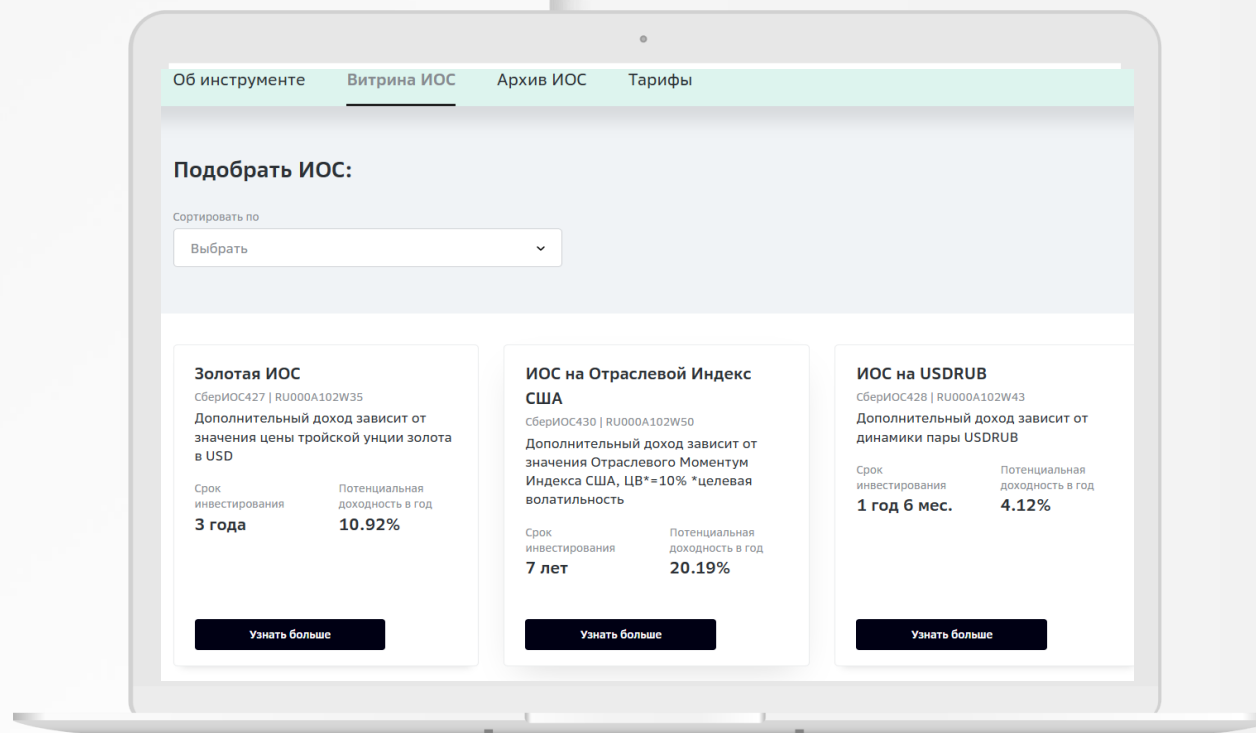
Об инструменте Витрина ИОС Архив ИОС Тарифы

Подобрать ИОС:

Сортировать по

Выбрать

Золотая ИОС
СберИОС427 | RU000A102W35
Дополнительный доход зависит от значения цены тройской унции золота в USD

Срок инвестирования
3 года

Потенциальная доходность в год
10.92%

Узнать больше

ИОС на Отраслевой Индекс США
СберИОС430 | RU000A102W50
Дополнительный доход зависит от значения Отраслевого Моментум Индекса США, ЦВ*=10% *целевая волатильность

Срок инвестирования
7 лет

Потенциальная доходность в год
20.19%

Узнать больше

ИОС на USDRUB
СберИОС428 | RU000A102W43
Дополнительный доход зависит от динамики пары USDRUB

Срок инвестирования
1 год 6 мес.

Потенциальная доходность в год
4.12%

Узнать больше